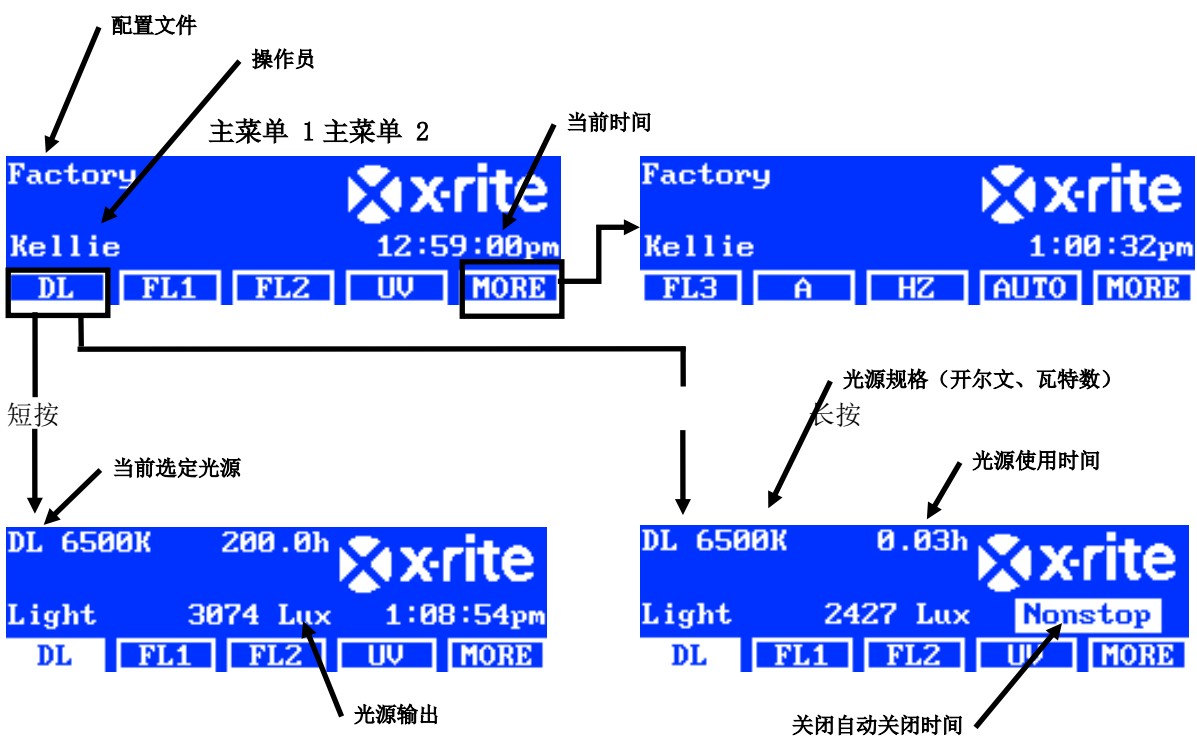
配置文件

操作员

主菜单 1 主菜单 2

当前时间

Factory
x-rite
Kellie 12:59:00pm
DL FL1 FL2 UV MORE

Factory
x-rite
Kellie 1:00:32pm
FL3 A HZ AUTO MORE

短按

长按

光源规格（开尔文、瓦特数）

当前选定光源

光源使用时间

DL 6500K 200.0h
x-rite
Light 3074 Lux 1:08:54pm
DL FL1 FL2 UV MORE

DL 6500K 0.03h
x-rite
Light 2427 Lux Nonstop
DL FL1 FL2 UV MORE

光源输出

关闭自动关闭时间